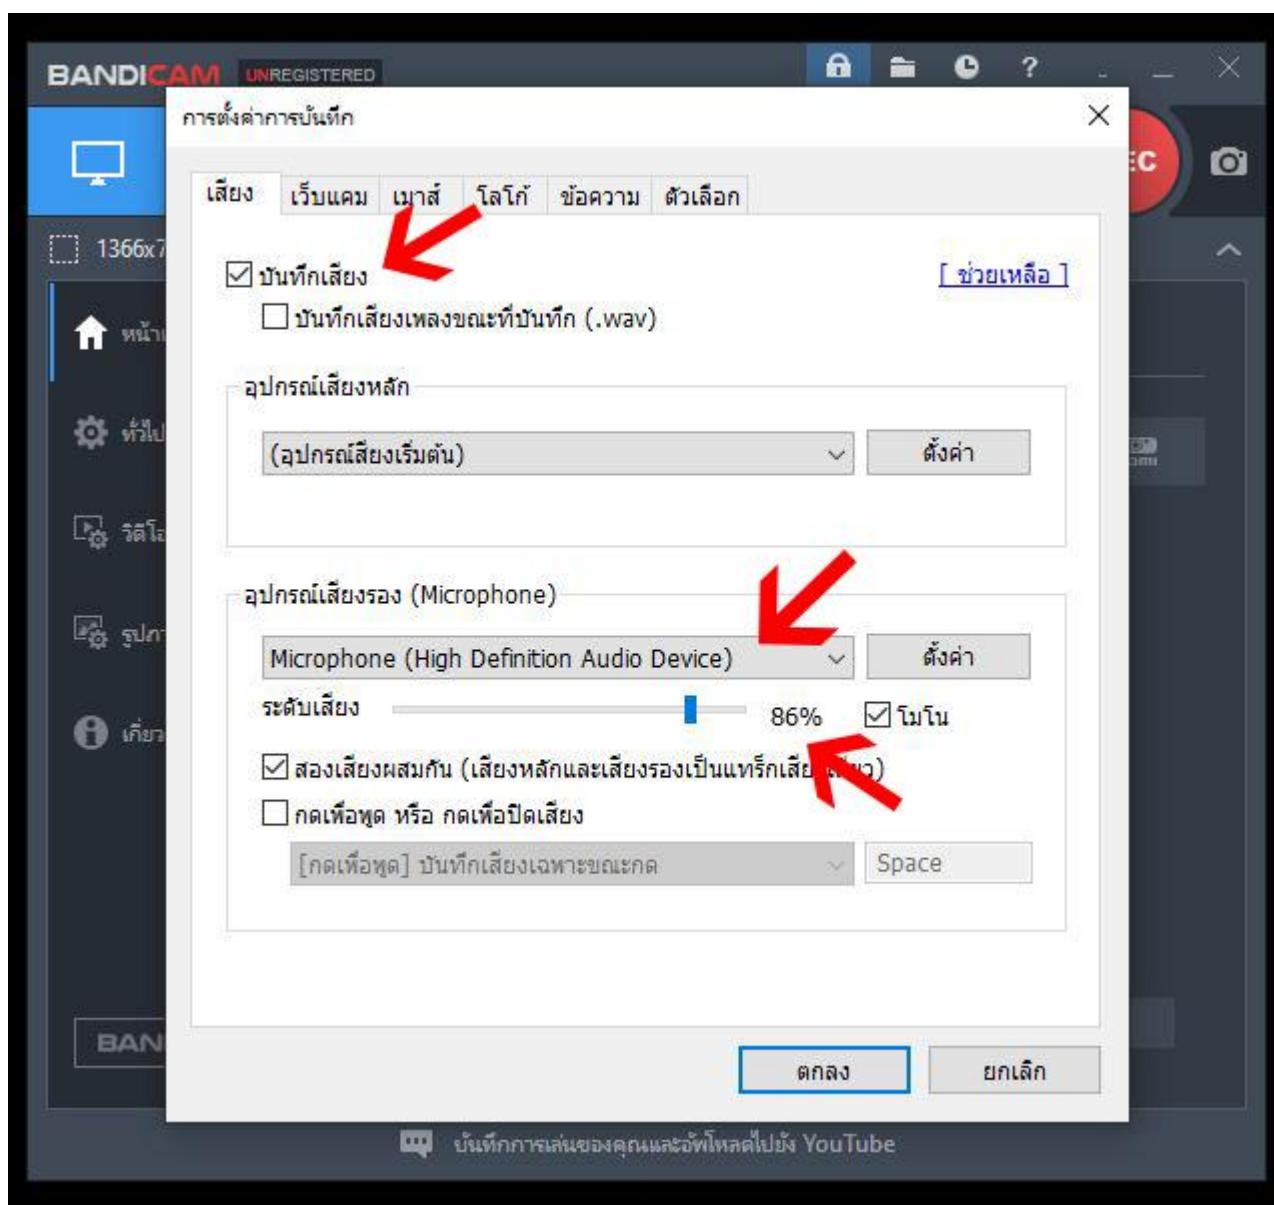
BANDICAM UNREGISTERED

การตั้งค่าการบันทึก

EC

1366x7

หน้า

ทั่วไป

วิดีโอ

รูปภา

เกี่ยว

BAN

เสียง | เว็บแคม | เมาส์ | โลโก้ | ข้อความ | ตัวเลือก

บันทึกเสียง

[ ช่วยเหลือ ]

บันทึกเสียงเพลงขณะที่บันทึก (.wav)

อุปกรณ์เสียงหลัก

(อุปกรณ์เสียงเริ่มต้น)

ตั้งค่า

อุปกรณ์เสียงรอง (Microphone)

Microphone (High Definition Audio Device)

ตั้งค่า

ระดับเสียง

86%

โมโน

สองเสียงผสมกัน (เสียงหลักและเสียงรองเป็นแทร็กเสีย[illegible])

กดเพื่อพูด หรือ กดเพื่อปิดเสียง

[กดเพื่อพูด] บันทึกเสียงเฉพาะขณะกด

Space

ตกลง

ยกเลิก

บันทึกการเล่นของคุณและอัพโหลดไปยัง YouTube